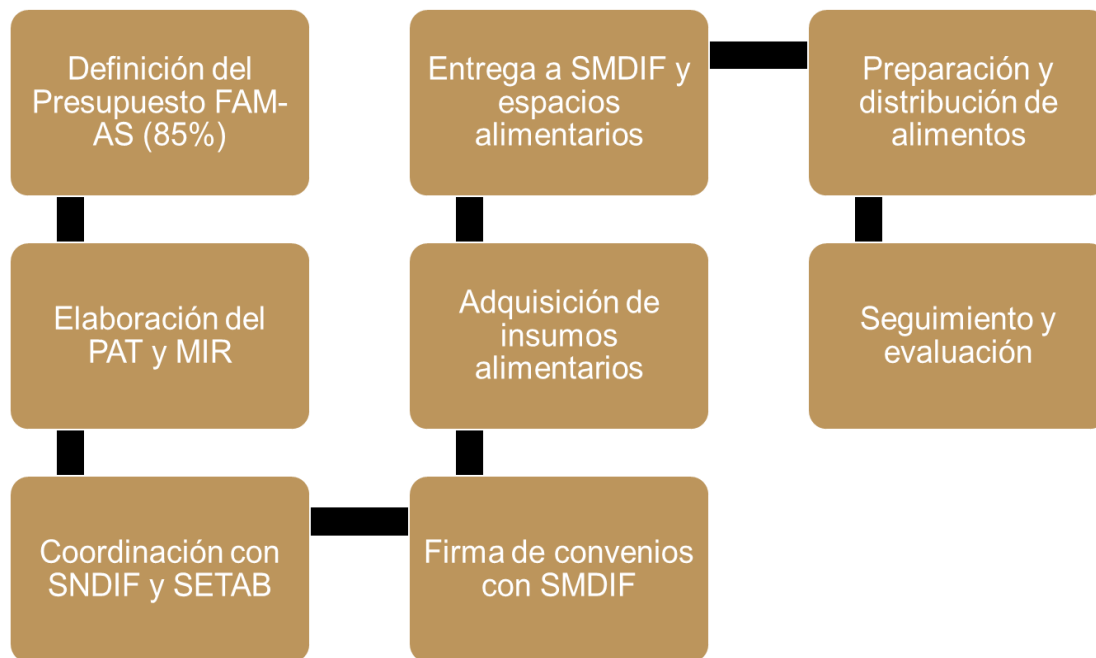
Definición del Presupuesto FAM-AS (85%)

Elaboración del PAT y MIR

Coordinación con SNDIF y SETAB

Firma de convenios con SMDIF

Adquisición de insumos alimentarios

Entrega a SMDIF y espacios alimentarios

Preparación y distribución de alimentos

Seguimiento y evaluación